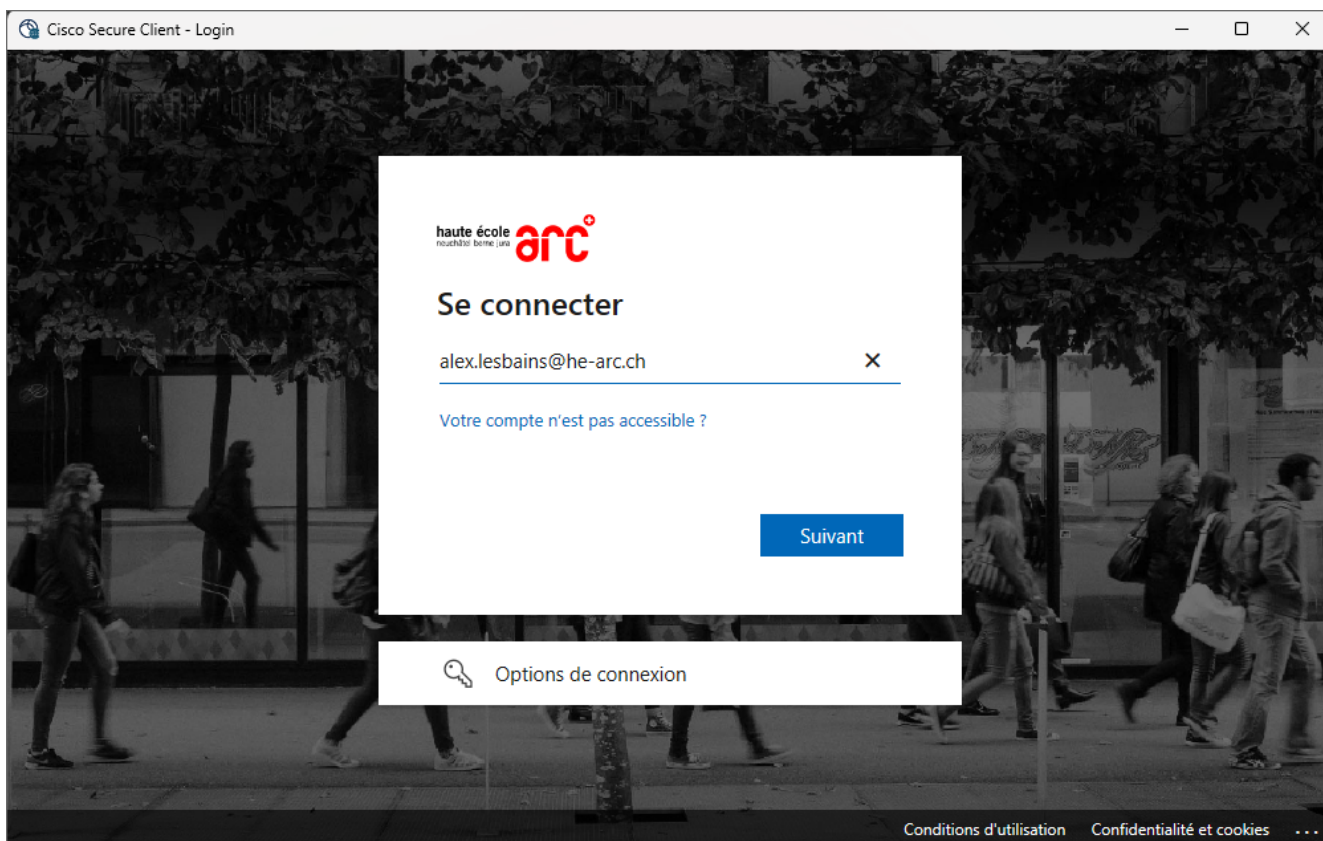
Cisco Secure Client - Login

haute école
neuchâtel berne jura
arc

Se connecter

alex.lesbains@he-arc.ch

Votre compte n'est pas accessible ?

Suivant

Options de connexion

Conditions d'utilisation Confidentialité et cookies ...